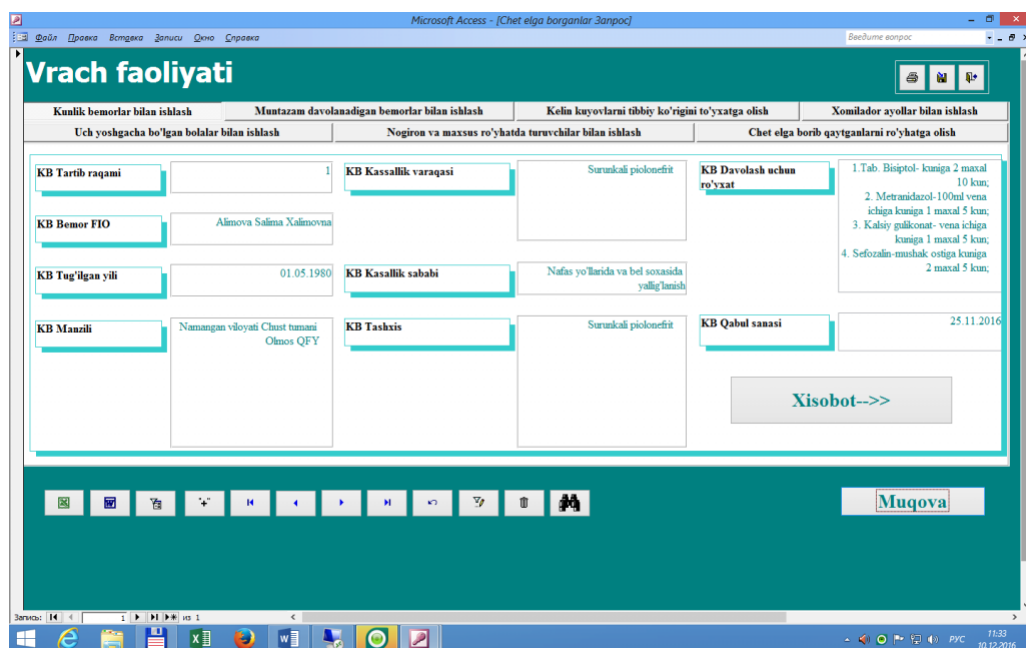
Microsoft Access - [Chet elga borganlar Запрос]

Файл Правка Вставка Записи Окно Справка

Введите вопрос

Vrach faoliyati

Kunlik bemorlar bilan ishlash | Muntazam davolanadigan bemorlar bilan ishlash | Kelin kuyovlarni tibbiy ko'rigini to'yxatga olish | Xomilador ayollar bilan ishlash

Uch yoshgacha bo'lgan bolalar bilan ishlash | Nogiron va maxsus ro'yhatda turuvchilar bilan ishlash | Chet elga borib qaytganlarni ro'yhatga olish

KB Tartib raqami
1

KB Bemor FIO
Alimova Salima Xalimovna

KB Tug'ilgan yili
01.05.1980

KB Manzili
Namangan viloyati Chust tumani Olmos QFY

KB Kassallik varaqasi
Surunkali piolonefrit

KB Kasallik sababi
Nafas yo'llarida va bel soxasida yallig'lanish

KB Tashxis
Surunkali piolonefrit

KB Davolash uchun ro'yxat
1.Tab. Bisiptol- kuniga 2 maxal 10 kun;
2. Metranidazol-100ml vena ichiga kuniga 1 maxal 5 kun;
3. Kalsiy gulikonat- vena ichiga kuniga 1 maxal 5 kun;
4. Sefozalin-mushak ostiga kuniga 2 maxal 5 kun;

KB Qabul sanasi
25.11.2016

Xisobot-->>

Muqova

Запись: 1 из 1

РУС 11:33 10.12.2016